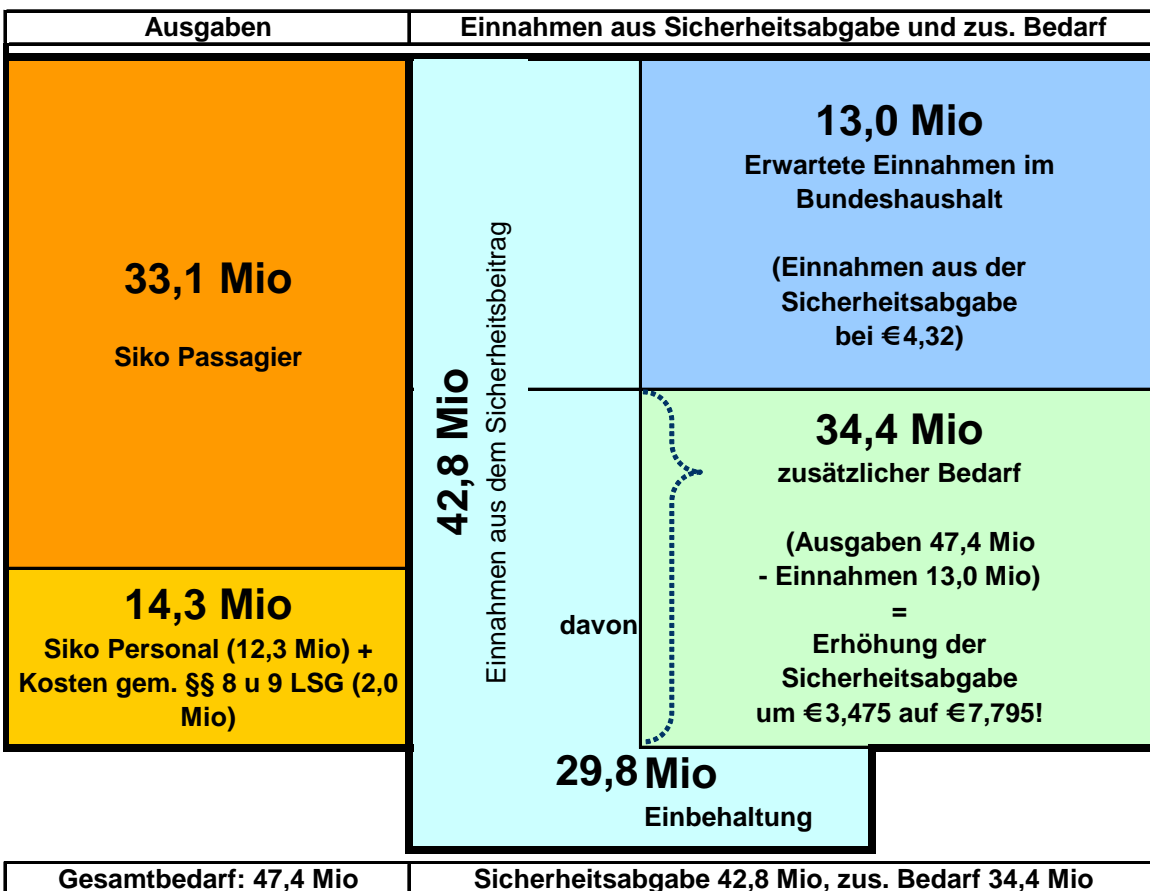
| Ausgaben | Einnahmen aus Sicherheitsabgabe und zus. Bedarf |
|---|---|

33,1 Mio

Siko Passagier

14,3 Mio

Siko Personal (12,3 Mio) + Kosten gem. §§ 8 u 9 LSG (2,0 Mio)

42,8 Mio

Einnahmen aus dem Sicherheitsbeitrag

13,0 Mio

Erwartete Einnahmen im Bundeshaushalt

(Einnahmen aus der Sicherheitsabgabe bei €4,32)

34,4 Mio

zusätzlicher Bedarf

(Ausgaben 47,4 Mio - Einnahmen 13,0 Mio) = Erhöhung der Sicherheitsabgabe um €3,475 auf €7,795!

davon

29,8 Mio

Einbehaltung

| Gesamtbedarf: 47,4 Mio | Sicherheitsabgabe 42,8 Mio, zus. Bedarf 34,4 Mio |
|---|---|